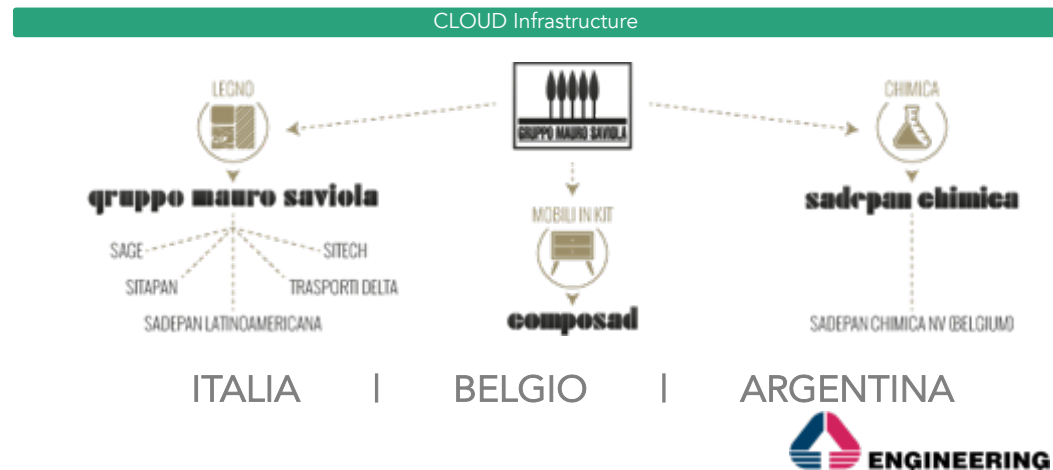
CLOUD Infrastructure

GRUPPO MAURO SAVIOLA

LEGNO

gruppo mauro saviola

SAGE

SITECH

SITAPAN

TRASPORTI DELTA

SADEPAN LATINOAMERICANA

MOBILI IN KIT

composad

CHIMICA

sadepan chimica

SADEPAN CHIMICA NV (BELGIUM)

ITALIA | BELGIO | ARGENTINA

ENGINEERING